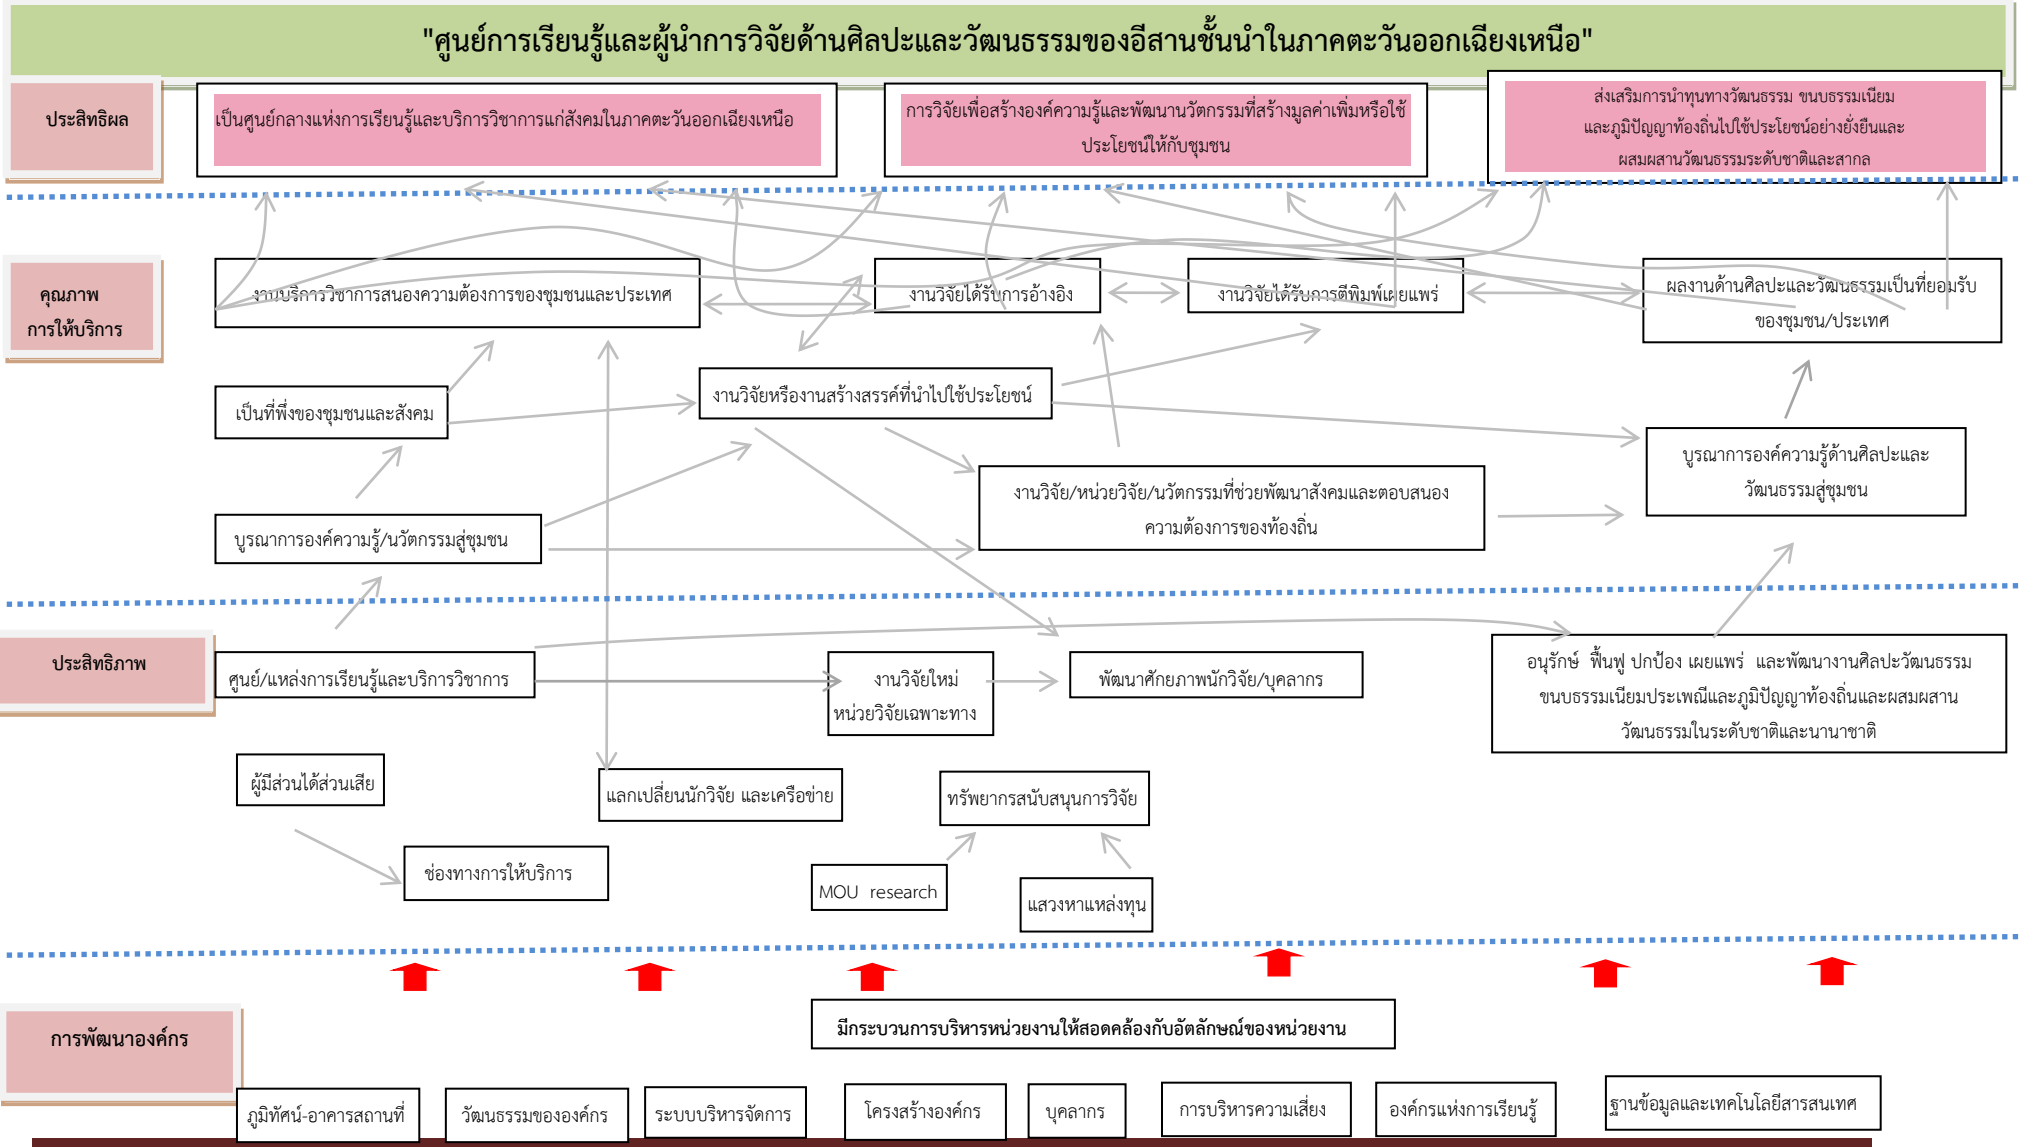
"ศูนย์การเรียนรู้และผู้นำการวิจัยด้านศิลปะและวัฒนธรรมของอีสานชั้นนำในภาคตะวันออกเฉียงเหนือ"

ประสิทธิผล

เป็นศูนย์กลางแห่งการเรียนรู้และบริการวิชาการแก่สังคมในภาคตะวันออกเฉียงเหนือ

การวิจัยเพื่อสร้างองค์ความรู้และพัฒนานวัตกรรมที่สร้างมูลค่าเพิ่มหรือใช้ประโยชน์ให้กับชุมชน

ส่งเสริมการนำทุนทางวัฒนธรรม ขนบธรรมเนียมและภูมิปัญญาท้องถิ่นไปใช้ประโยชน์อย่างยั่งยืนและผสมผสานวัฒนธรรมระดับชาติและสากล

คุณภาพการให้บริการ

งานบริการวิชาการสนองความต้องการของชุมชนและประเทศ

งานวิจัยได้รับการอ้างอิง

งานวิจัยได้รับการตีพิมพ์เผยแพร่

ผลงานด้านศิลปะและวัฒนธรรมเป็นที่ยอมรับของชุมชน/ประเทศ

เป็นที่พึ่งของชุมชนและสังคม

งานวิจัยหรืองานสร้างสรรค์ที่นำไปใช้ประโยชน์

บูรณาการองค์ความรู้ด้านศิลปะและวัฒนธรรมสู่ชุมชน

งานวิจัย/หน่วยวิจัย/นวัตกรรมที่ช่วยพัฒนาสังคมและตอบสนองความต้องการของท้องถิ่น

บูรณาการองค์ความรู้/นวัตกรรมสู่ชุมชน

ประสิทธิภาพ

ศูนย์/แหล่งการเรียนรู้และบริการวิชาการ

งานวิจัยใหม่ หน่วยวิจัยเฉพาะทาง

พัฒนาศักยภาพนักวิจัย/บุคลากร

อนุรักษ์ ฟื้นฟู ปกป้อง เผยแพร่ และพัฒนางานศิลปะวัฒนธรรม ขนบธรรมเนียมประเพณีและภูมิปัญญาท้องถิ่นและผสมผสานวัฒนธรรมในระดับชาติและนานาชาติ

ผู้มีส่วนได้ส่วนเสีย

แลกเปลี่ยนนักวิจัย และเครือข่าย

ทรัพยากรสนับสนุนการวิจัย

ช่องทางการให้บริการ

MOU research

แสวงหาแหล่งทุน

การพัฒนาองค์กร

มีกระบวนการบริหารหน่วยงานให้สอดคล้องกับอัตลักษณ์ของหน่วยงาน

ภูมิทัศน์-อาคารสถานที่

วัฒนธรรมขององค์กร

ระบบบริหารจัดการ

โครงสร้างองค์กร

บุคลากร

การบริหารความเสี่ยง

องค์กรแห่งการเรียนรู้

ฐานข้อมูลและเทคโนโลยีสารสนเทศ